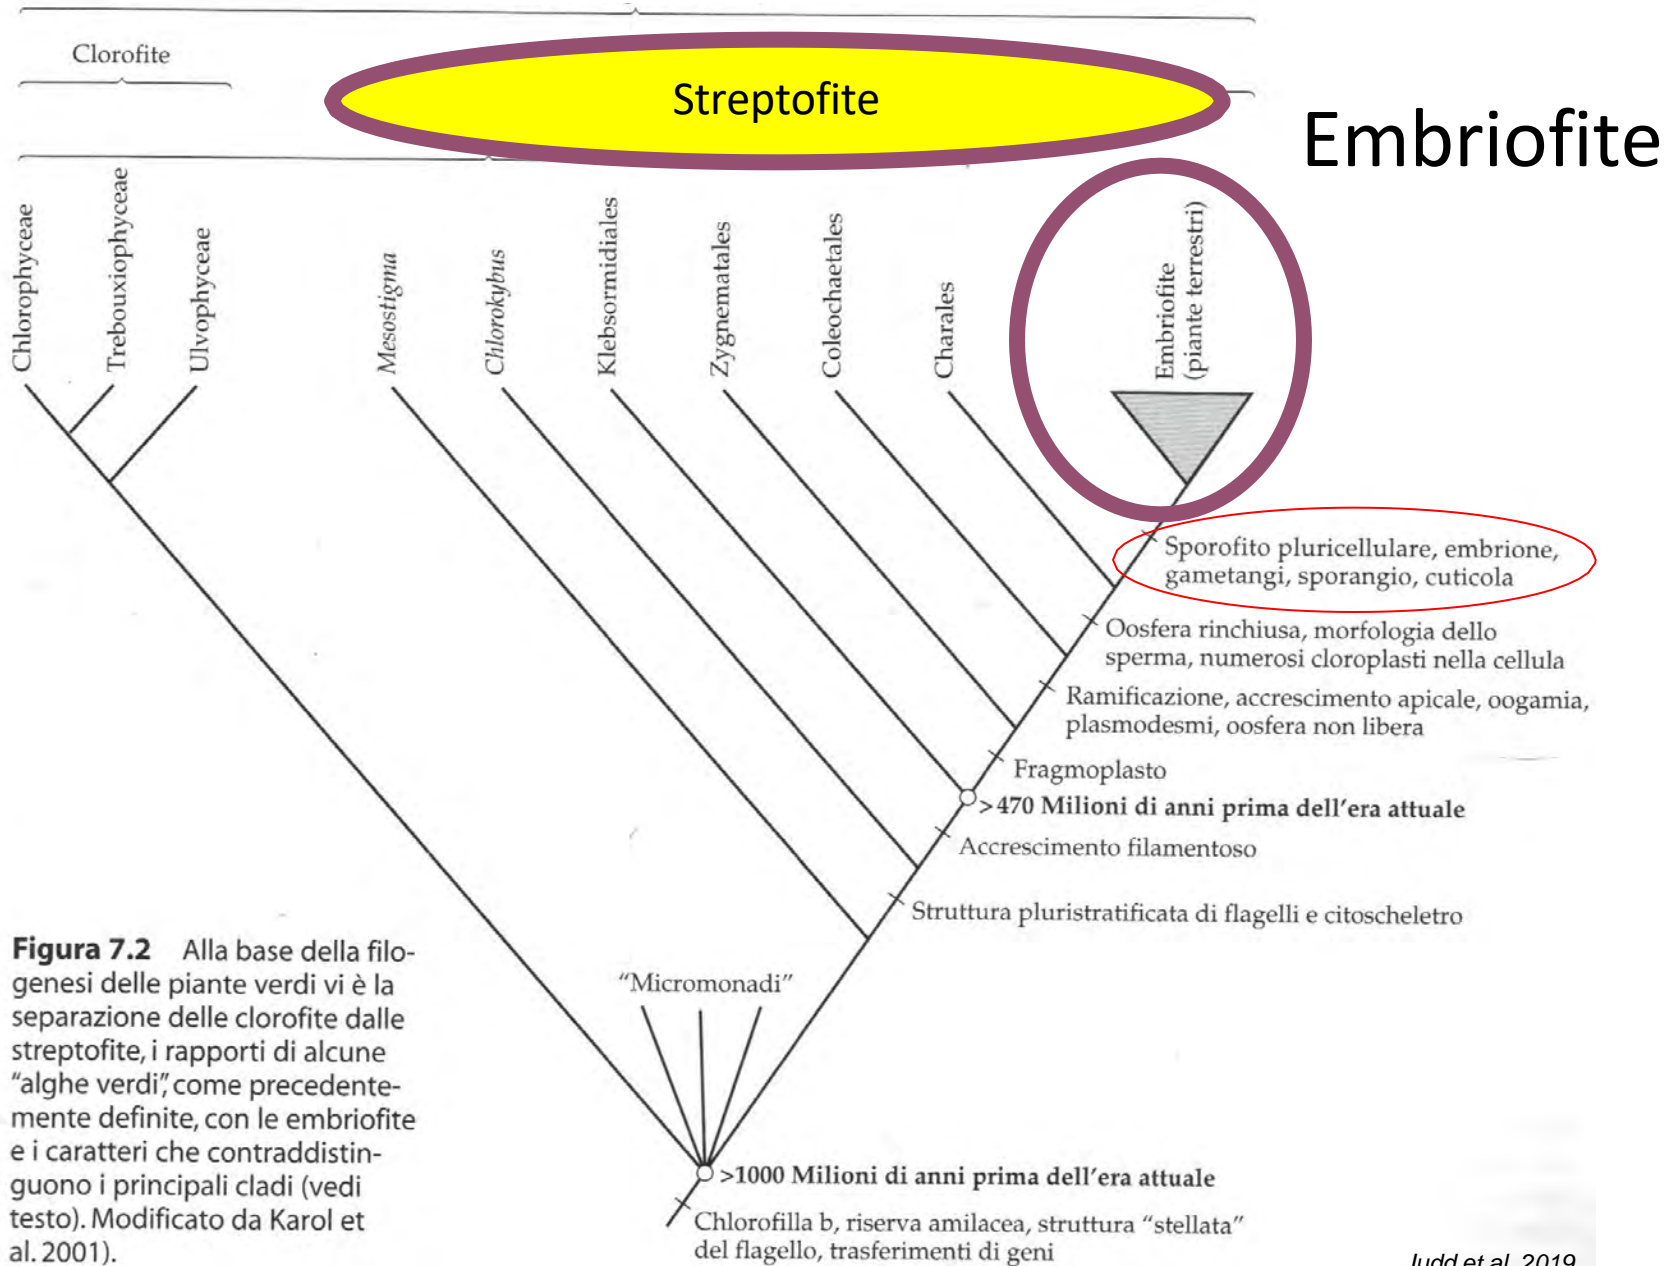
Clorofite

Streptofite

Embriofite

Chlorophyceae

Trebouxiophyceae

Ulvophyceae

Mesostigma

Chlorokybus

Klebsormidiales

Zygnematales

Coleochaetales

Charales

Embriofite (piante terrestri)

Sporofito pluricellulare, embrione, gametangi, sporangio, cuticola

Oosfera rinchiusa, morfologia dello sperma, numerosi cloroplasti nella cellula

Ramificazione, accrescimento apicale, oogamia, plasmodesmi, oosfera non libera

Fragmoplasto

>470 Milioni di anni prima dell'era attuale

Accrescimento filamentoso

Struttura pluristratificata di flagelli e citoscheletro

"Micromonadi"

>1000 Milioni di anni prima dell'era attuale

Chlorofilla b, riserva amilacea, struttura "stellata" del flagello, trasferimenti di geni

**Figura 7.2** Alla base della filogenesi delle piante verdi vi è la separazione delle clorofite dalle streptofite, i rapporti di alcune "alghe verdi", come precedentemente definite, con le embriofite e i caratteri che contraddistinguono i principali cladi (vedi testo). Modificato da Karol et al. 2001).

Judd et al. 2019